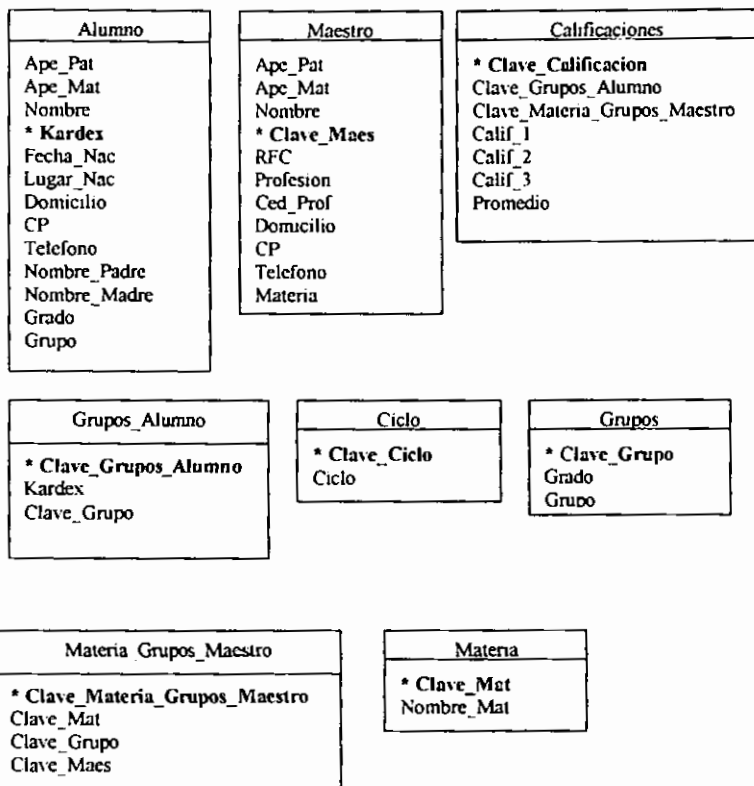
Alumno

Ape_Pat
Ape_Mat
Nombre
* Kardex
Fecha_Nac
Lugar_Nac
Domicilio
CP
Telefono
Nombre_Padre
Nombre_Madre
Grado
Grupo

Maestro

Ape_Pat
Ape_Mat
Nombre
* Clave_Maes
RFC
Profesion
Ced_Prof
Domicilio
CP
Telefono
Materia

Calificaciones

* Clave_Calificacion
Clave_Grupos_Alumno
Clave_Materia_Grupos_Maestro
Calif_1
Calif_2
Calif_3
Promedio

Grupos_Alumno

* Clave_Grupos_Alumno
Kardex
Clave_Grupo

Ciclo

* Clave_Ciclo
Ciclo

Grupos

* Clave_Grupo
Grado
Grupo

Materia_Grupos_Maestro

* Clave_Materia_Grupos_Maestro
Clave_Mat
Clave_Grupo
Clave_Maes

Materia

* Clave_Mat
Nombre_Mat